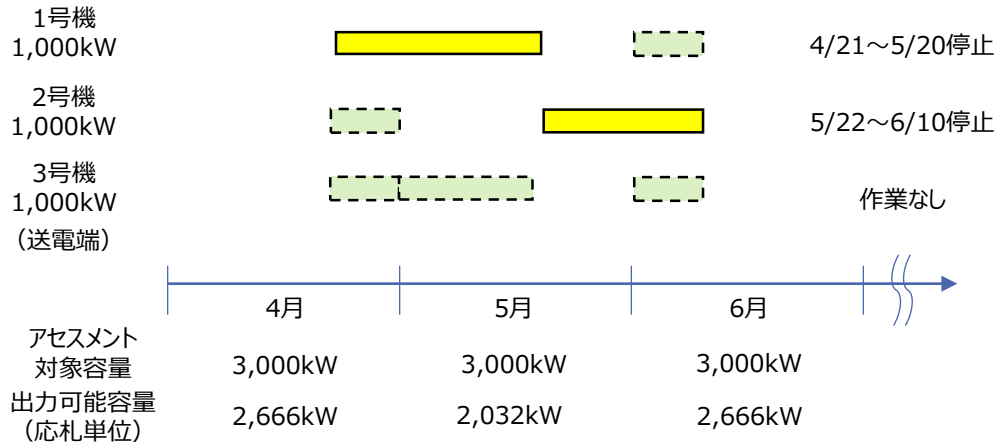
1号機
1,000kW

4/21～5/20停止

2号機
1,000kW

5/22～6/10停止

3号機
1,000kW
（送電端）

作業なし

4月

5月

6月

| アセスメント対象容量 | 3,000kW | 3,000kW | 3,000kW |
|---|---|---|---|
| 出力可能容量（応札単位） | 2,666kW | 2,032kW | 2,666kW |